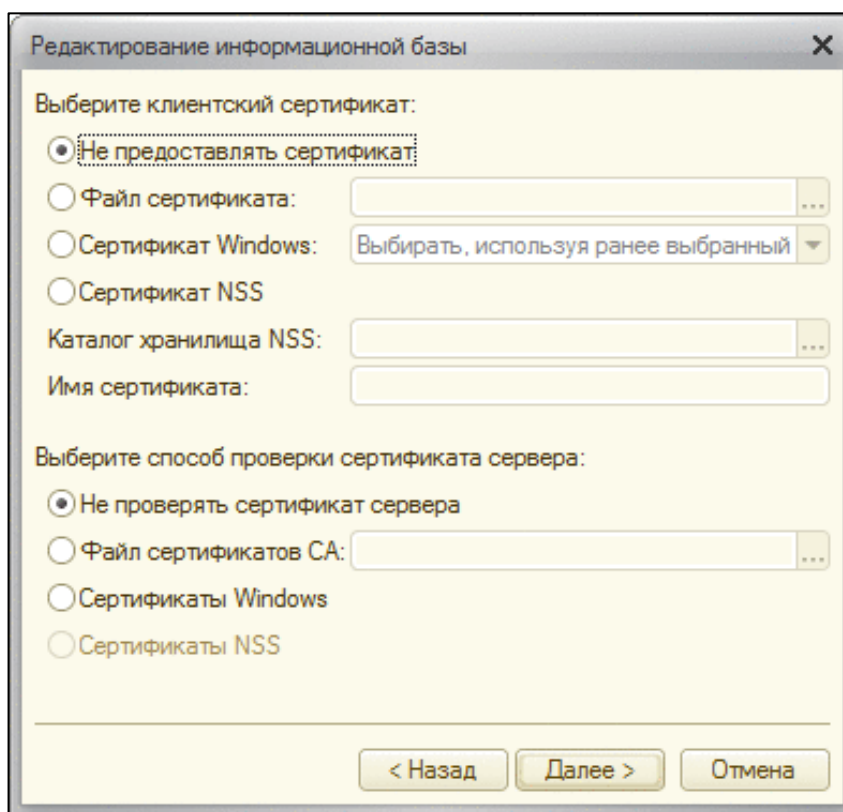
Редактирование информационной базы

Выберите клиентский сертификат:

Не предоставлять сертификат

Файл сертификата: ...

Сертификат Windows: Выбирать, используя ранее выбранный

Сертификат NSS

Каталог хранилища NSS: ...

Имя сертификата:

Выберите способ проверки сертификата сервера:

Не проверять сертификат сервера

Файл сертификатов CA: ...

Сертификаты Windows

Сертификаты NSS

< Назад Далее > Отмена